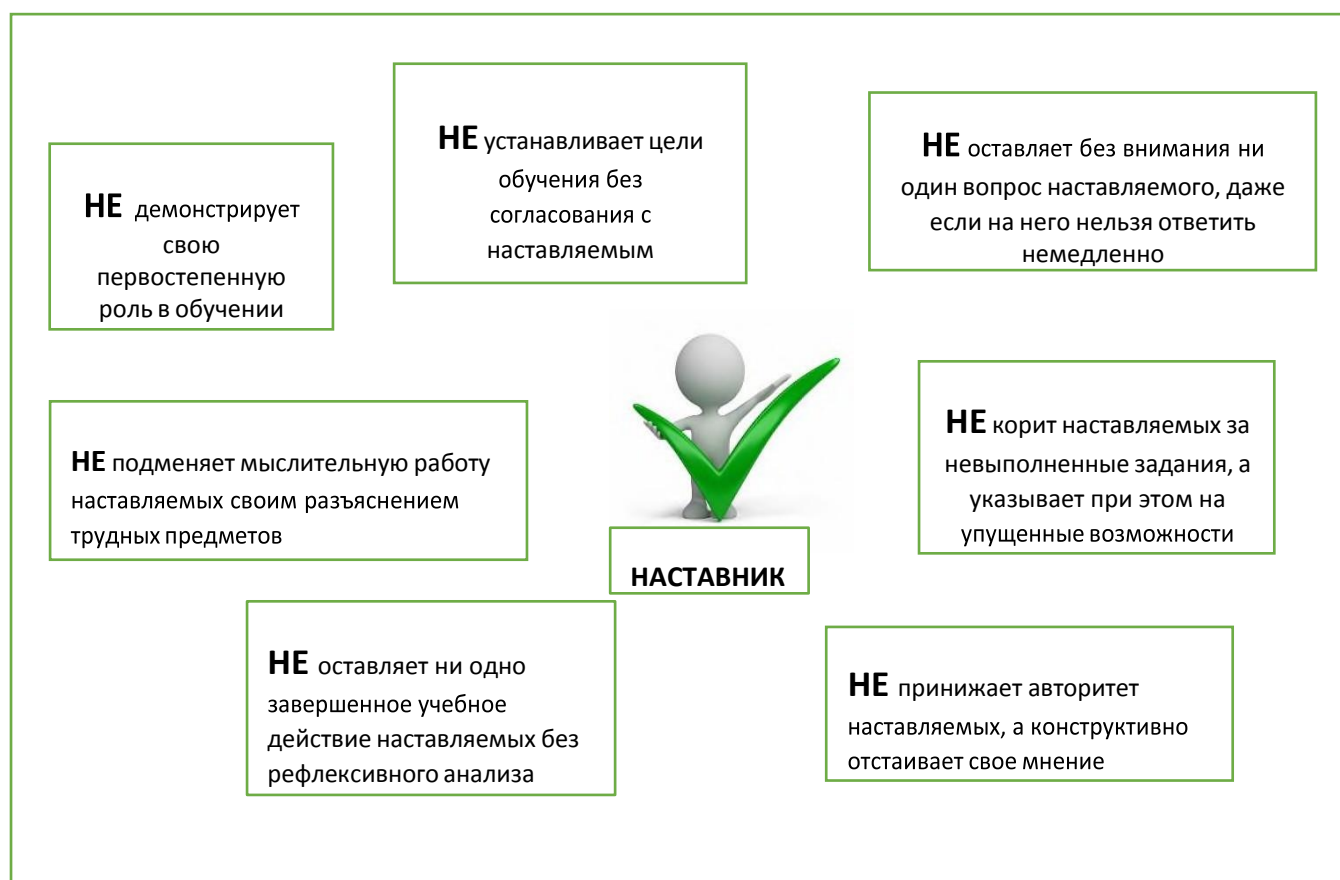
**НЕ** демонстрирует свою первостепенную роль в обучении

**НЕ** устанавливает цели обучения без согласования с наставляемым

**НЕ** оставляет без внимания ни один вопрос наставляемого, даже если на него нельзя ответить немедленно

**НЕ** подменяет мыслительную работу наставляемых своим разъяснением трудных предметов

**НЕ** корит наставляемых за невыполненные задания, а указывает при этом на упущенные возможности

НАСТАВНИК

**НЕ** оставляет ни одно завершенное учебное действие наставляемых без рефлексивного анализа

**НЕ** принижает авторитет наставляемых, а конструктивно отстаивает свое мнение